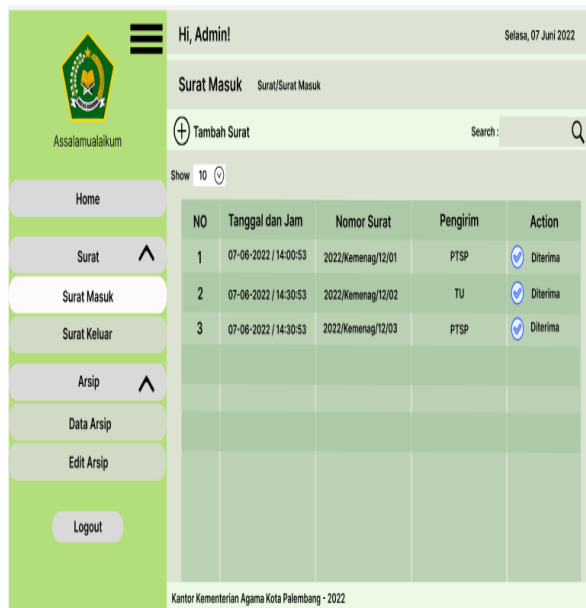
Assalamualaikum

Home

Surat

Surat Masuk

Surat Keluar

Arsip

Data Arsip

Edit Arsip

Logout

Hi, Admin!

Selasa, 07 Juni 2022

Surat Masuk Surat/Surat Masuk

Tambah Surat

Search :

Show 10

| NO | Tanggal dan Jam | Nomor Surat | Pengirim | Action |
|---|---|---|---|---|
| 1 | 07-06-2022 / 14:00:53 | 2022/Kemenag/12/01 | PTSP | Diterima |
| 2 | 07-06-2022 / 14:30:53 | 2022/Kemenag/12/02 | TU | Diterima |
| 3 | 07-06-2022 / 14:30:53 | 2022/Kemenag/12/03 | PTSP | Diterima |

Kantor Kementerian Agama Kota Palembang - 2022